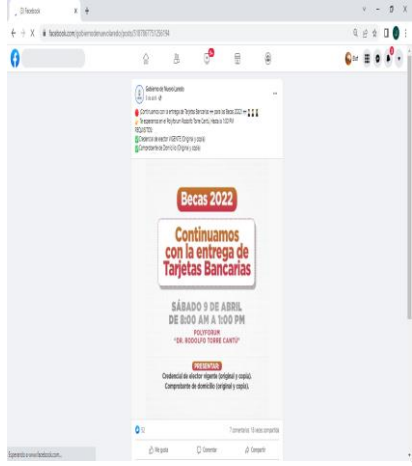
(3) Facebook
facebook.com/gobiernodenuevolaredo/posts/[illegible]

Gobierno de Nuevo Laredo
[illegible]

Continuamos con la entrega de Tarjetas Bancarias para Becas 2022
Te esperamos en el Polyforum Rodolfo Torre Cantú, Hasta la 1:00 PM
REQUISITOS:
Credencial de elector VIGENTE (Original y copia).
Comprobante de Domicilio (Original y copia).

Becas 2022

Continuamos con la entrega de Tarjetas Bancarias

SÁBADO 9 DE ABRIL
DE 8:00 AM A 1:00 PM

POLYFORUM
"DR. RODOLFO TORRE CANTÚ"

PRESENTAR
Credencial de elector vigente (original y copia).
Comprobante de domicilio (original y copia).

52
7 comentarios 16 veces compartida
Me gusta
Comentar
Compartir

Esperando a www.facebook.com...